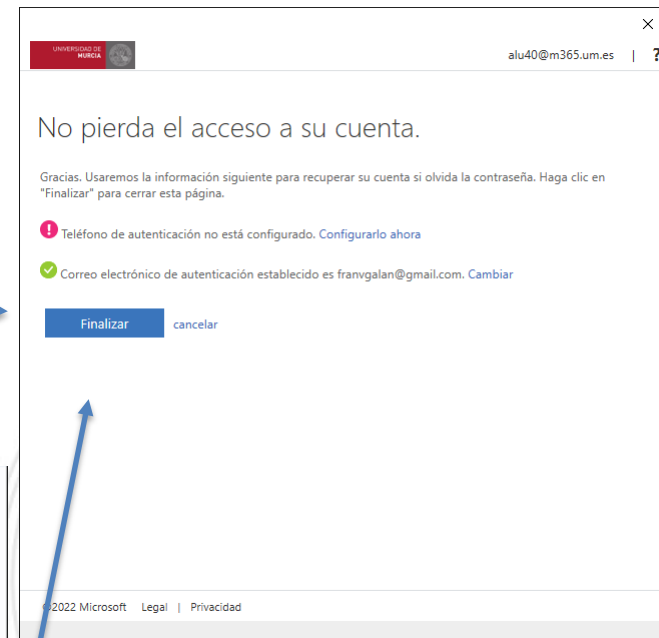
UNIVERSIDAD DE MURCIA

alu40@m365.um.es | ?

No pierda el acceso a su cuenta.

Gracias. Usaremos la información siguiente para recuperar su cuenta si olvida la contraseña. Haga clic en "Finalizar" para cerrar esta página.

Teléfono de autenticación no está configurado. Configurarlo ahora

Correo electrónico de autenticación establecido es franvgalan@gmail.com. Cambiar

Finalizar cancelar

©2022 Microsoft Legal | Privacidad